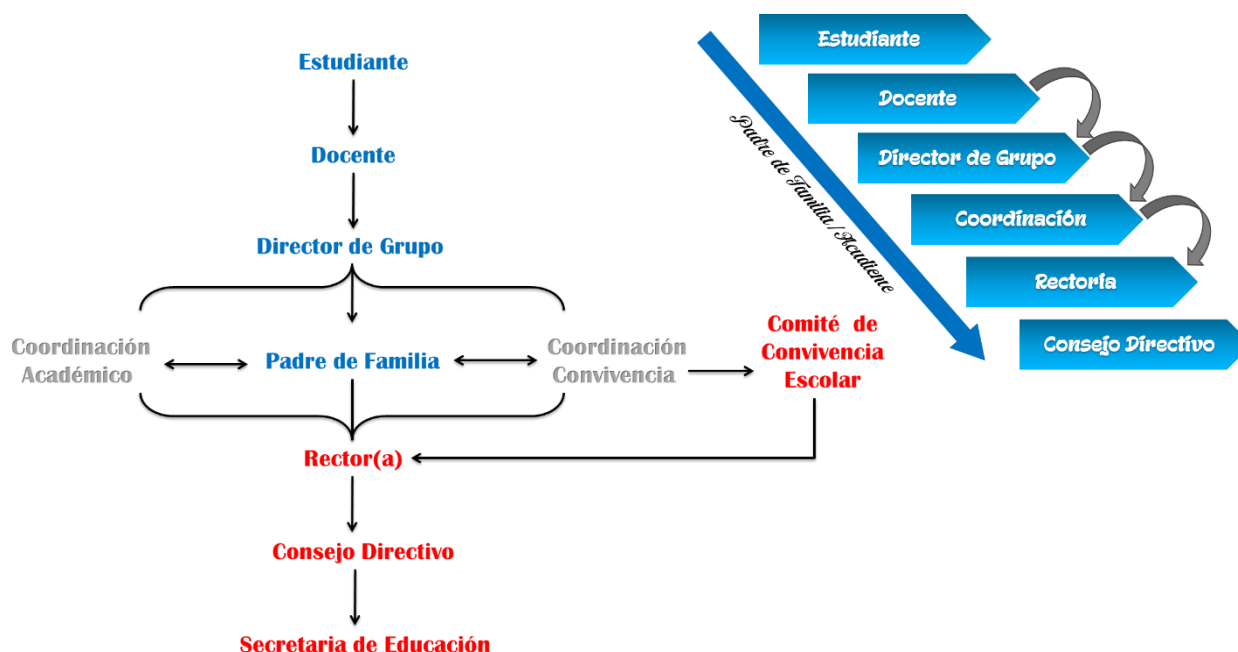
Estudiante

Docente

Director de Grupo

Coordinación Académico

Padre de Familia

Coordinación Convivencia

Comité de Convivencia Escolar

Rector(a)

Consejo Directivo

Secretaria de Educación

Padre de Familia / Acudiente

Estudiante

Docente

Director de Grupo

Coordinación

Rectoría

Consejo Directivo